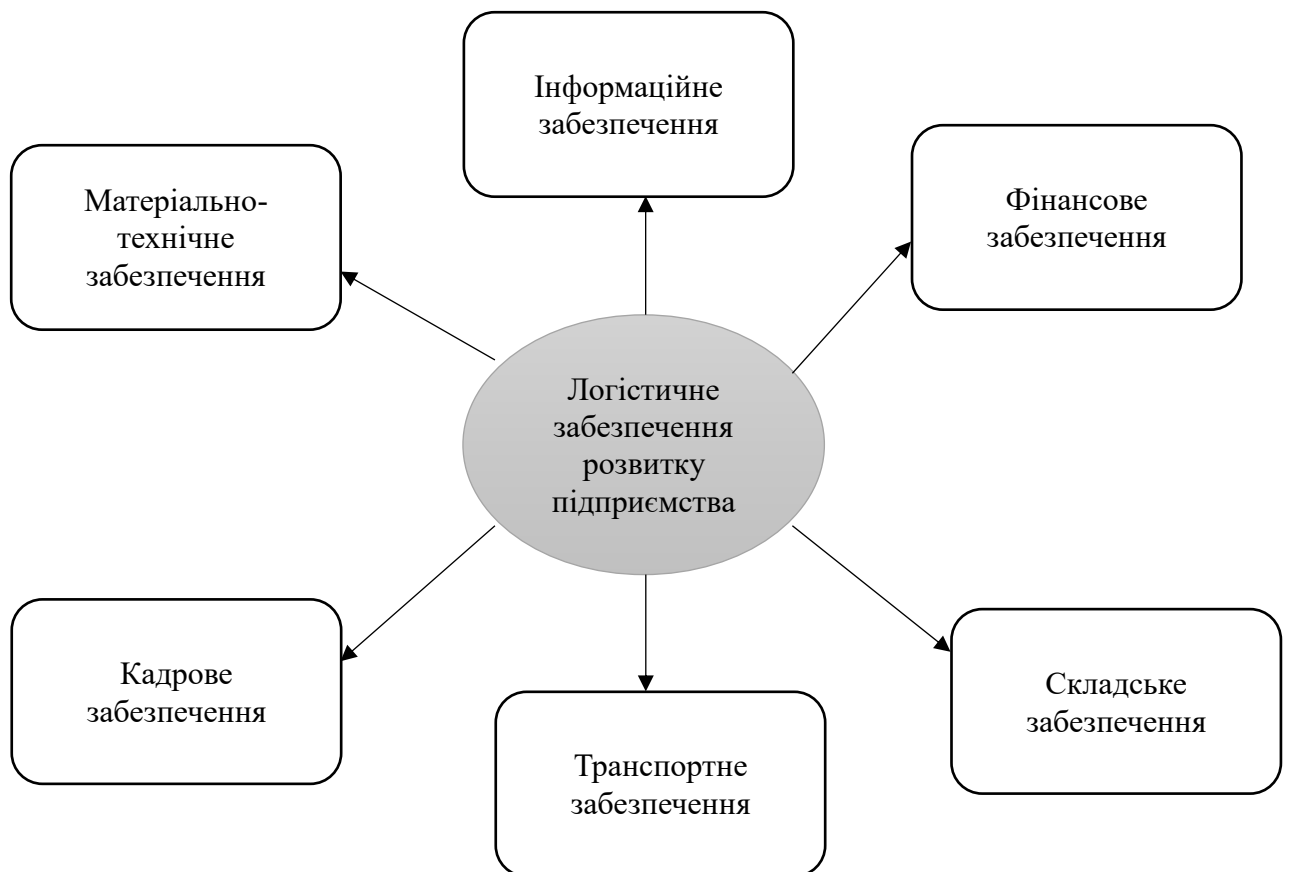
Інформаційне забезпечення

Матеріально-технічне забезпечення

Фінансове забезпечення

Логістичне забезпечення розвитку підприємства

Кадрове забезпечення

Складське забезпечення

Транспортне забезпечення